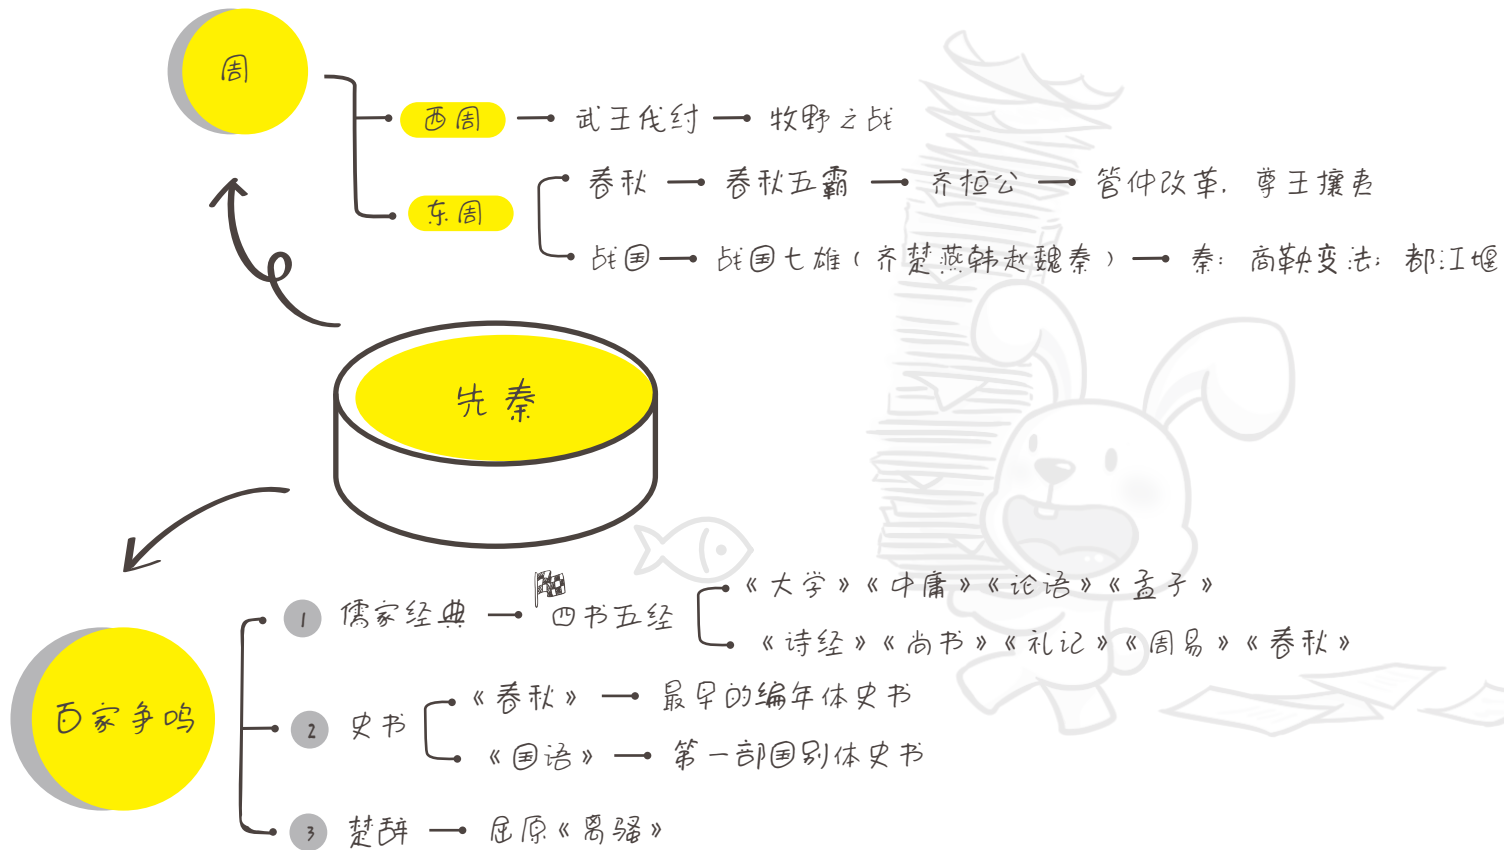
周

西周 — 武王伐纣 — 牧野之战

东周

春秋 — 春秋五霸 — 齐桓公 — 管仲改革，尊王攘夷

战国 — 战国七雄（齐楚燕韩赵魏秦）— 秦：商鞅变法；都江堰

先秦

百家争鸣

1 儒家经典 — 四书五经

《大学》《中庸》《论语》《孟子》

《诗经》《尚书》《礼记》《周易》《春秋》

2 史书

《春秋》 — 最早的编年体史书

《国语》 — 第一部国别体史书

3 楚辞 — 屈原《离骚》